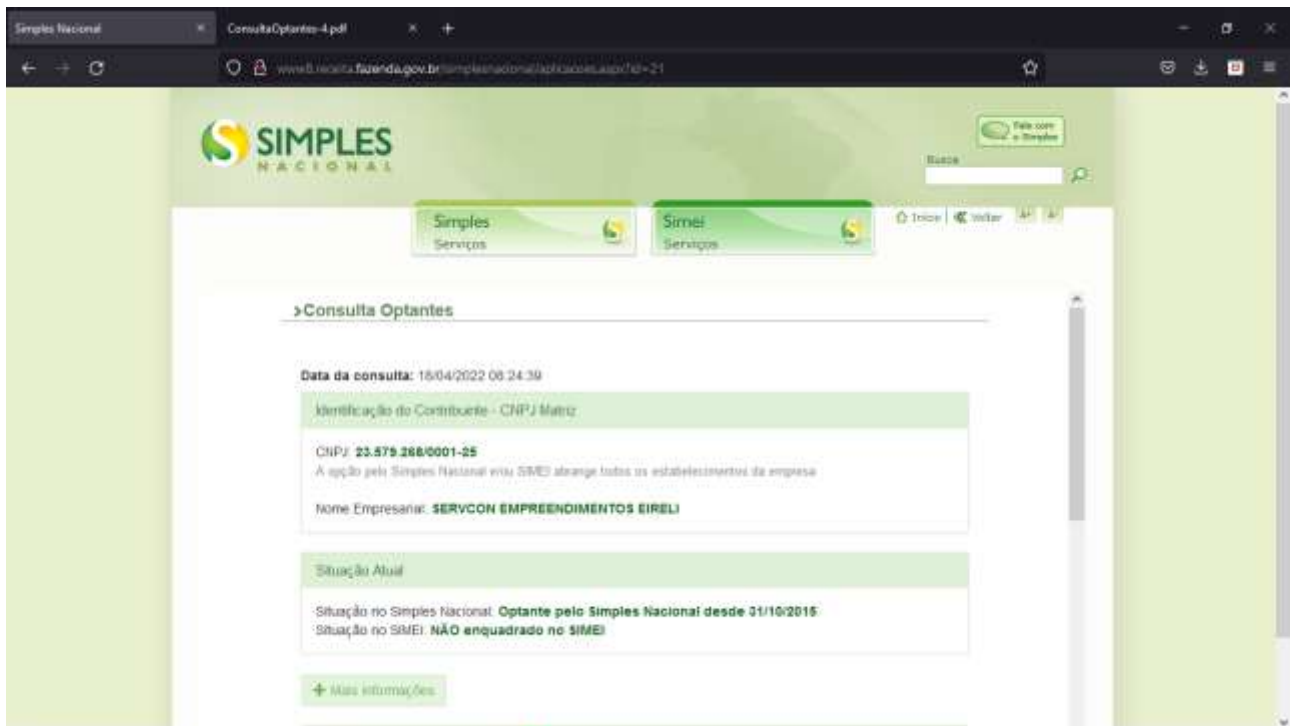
Simples Nacional

ConsultaOptantes-4.pdf

www8.receita.fazenda.gov.br/simplesnacional/aplicacoes.aspx?id=21

SIMPLES
NACIONAL

Fale com o Simples

Busca

Simples
Serviços

Simei
Serviços

Início | Voltar | A+ | A-

>Consulta Optantes

Data da consulta: 18/04/2022 08:24:39

Identificação do Contribuinte - CNPJ Matriz

CNPJ: 23.579.268/0001-25
A opção pelo Simples Nacional e/ou SIMEI abrange todos os estabelecimentos da empresa

Nome Empresarial: SERVCON EMPREENDIMENTOS EIRELI

Situação Atual

Situação no Simples Nacional: Optante pelo Simples Nacional desde 01/10/2015
Situação no SIMEI: NÃO enquadrado no SIMEI

+ Mais informações